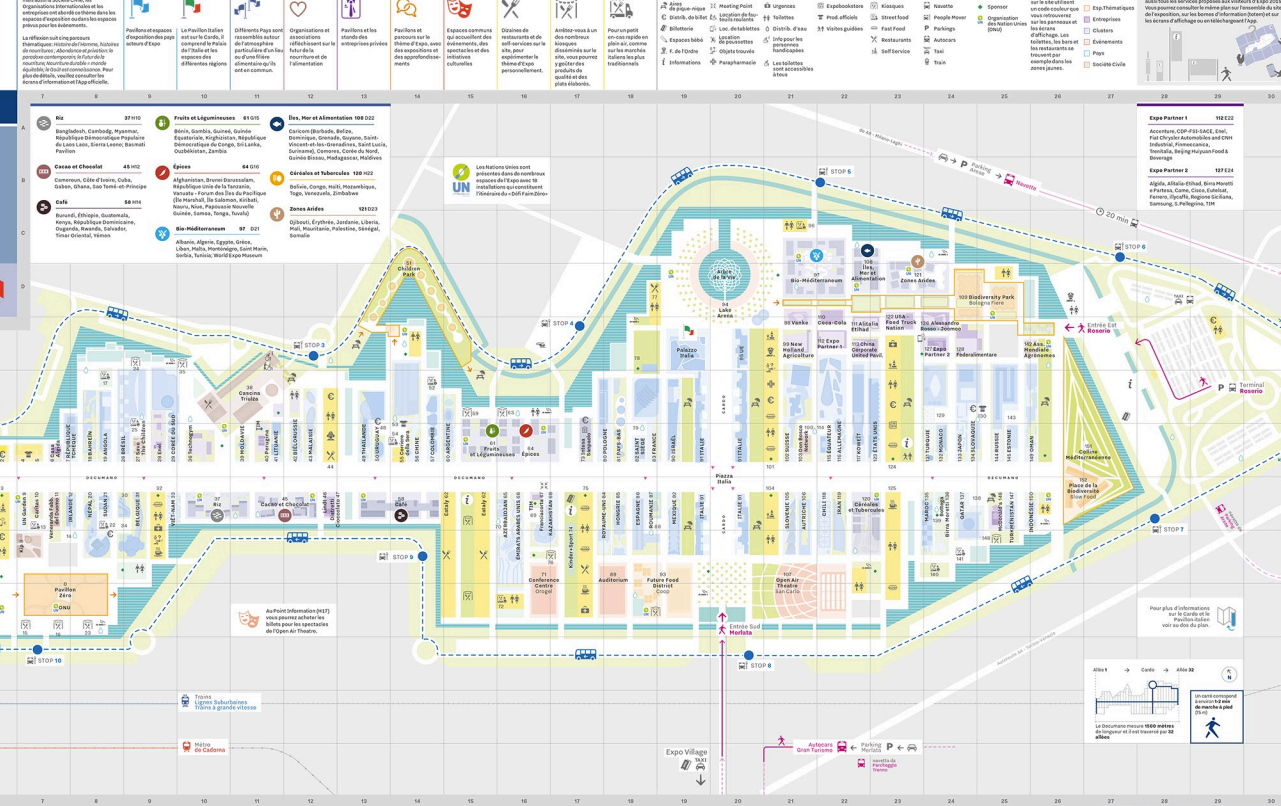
Organisations internationales et les entreprises ont abordé ce thème dans les espaces d'exposition ou dans les espaces prévus pour les événements.

La réflexion suit cinq parcours thématiques: Histoire de l'Homme, histoires de nourriture; Abondance et privation: le paradoxe contemporain; le Futur de la nourriture; Nourriture durable = monde équitable; le Goût est connaissance. Pour plus de détails, veuillez consulter les écrans d'information et l'App officielle.

Pavillons et espaces d'exposition des pays acteurs d'Expo

Le Pavillon Italien est sur le Cardo, il comprend le Palais de l'Italie et les espaces des différentes régions

Différents Pays sont rassemblés autour de l'atmosphère particulière d'un lieu, ou d'une filière alimentaire qui les ont en commun.

Organisations et associations réfléchissant sur le thème de la nourriture et de l'alimentation

Pavillons et les stands des entreprises privées

Pavillons et parcours sur le thème d'Expo, avec des expositions et des approfondissements

Espaces communs qui accueillent des événements, des spectacles et des initiatives culturelles

Dizaines de restaurants et de self-services sur le site, pour expérimenter le thème d'Expo personnellement.

Arrêtez-vous à un des nombreux kiosques disséminés sur le site, vous pourrez y goûter des produits de qualité et des plats élaborés.

Pour un petit en-cas rapide en plein air, comme sur les marchés italiens les plus traditionnels

Aires de pique-nique
Distrib. de billet
Billetterie
Espaces bébé
F. de l'Ordre
Informations
Meeting Point
Location de fauteuils roulants
Loc. de tablettes
Location de poussettes
Objets trouvés
Parapharmacie
Urgences
Toilettes
Distrib. d'eau
Info pour les personnes handicapées
Les toilettes sont accessibles à tous
Expobookstore
Prod. officiels
Visites guidées
Kiosques
Street food
Fast Food
Restaurants
Self Service
Navette
People Mover
Parkings
Autocars
Taxi
Train
Sponsor
Organisation des Nations Unies (ONU)

Esp.Thématiques
Entreprises
Clusters
Événements
Pays
Société Civile

Riz 37 H10
Bangladesh, Cambodg, Myanmar, République Démocratique Populaire du Laos Laos, Sierra Leone; Bacmati Pavilion

Cacao et Chocolat 45 H12
Cameroun, Côte d'Ivoire, Cuba, Gabon, Ghana, Sao Tomé-et-Principe

Café 58 H14
Burundi, Ethiopie, Guatemala, Kenya, République Dominicaine, Ouganda, Rwanda, Salvador, Timor Oriental, Yémen

Fruits et Légumineuses 61 G15
Bénin, Gambia, Guinée, Guinée Equatoriale, Kirghizistan, République Démocratique du Congo, Sri Lanka, Ouzbékistan, Zambia

Épices 64 G16
Afghanistan, Brunei Darussalam, République Unie de la Tanzanie, Vanuatu - Forum des Îles du Pacifique (Île Marshall, Îles Salomon, Kiribati, Nauru, Niue, Papouasie Nouvelle Guinée, Samoa, Tonga, Tuvalu)

Bio-Méditerranéum 97 D21
Albanie, Algérie, Égypte, Grèce, Liban, Malta, Monténégro, Saint Marin, Serbia, Tunisia; World Expo Museum

Îles, Mer et Alimentation 108 D22
Caricom (Barbade, Belize, Dominique, Grenade, Guyane, Saint-Vincent-et-les-Grenadines, Saint Lucia, Suriname), Comores, Cedre du Nord, Guinée Bissau, Madagascar, Maldives

Céréales et Tubercules 120 H22
Bolivie, Congo, Haïti, Mozambique, Togo, Venezuela, Zimbabwe

Zones Arides 121 D23
Djibouti, Érythrée, Jordanie, Liberia, Mali, Mauritanie, Palestine, Sénégal, Somalie

Les Nations Unies sont présentes dans de nombreux espaces de l'Expo avec 18 installations qui constituent l'itinéraire du « Défi Faim Zéro »

Expo Partner 1 112 E22
Accenture, CDP-FII-SACE, Enel, Fiat Chrysler Automobiles and CNH Industrial, Finmeccanica, Trenitalia, Beijing Huiyuan Food & Beverage

Expo Partner 2 127 E24
Algida, Alitalia-Etihad, Birra Moretti e Partesa, Coop, Coca-Cola, Eutelsat, Ferrero, Ilycaffè, Rogine Galana, Samsung, S.Pellegrino, TIM

Parking Arexpo
Navette
STOP 5
STOP 6
STOP 4
STOP 3
STOP 7
STOP 8
STOP 9
STOP 10
20 min
Children Park
Arbre de la vie
94 Lake Arena
Palazzo Italia
97 Bio-Méditerranéum
108 Îles, Mer et Alimentation
121 Zones Arides
103 Biodiversity Park Bologna Fiere
Entrée Est Roserio
Terminal Roserio
90 Vanke
99 New Holland Agriculture
110 Coca-Cola
112 Expo Partner 1
111 Alitalia Etihad
113 China Corporate United Pavil.
122 USA - Food Truck Nation
126 Alessandro Rosso - Zoomeo
127 Expo Partner 2
128 Federalimentare
142 Ass. Mondiale Agronomes
38 Cascina Triulza
Cluster Méditerranéen
152 Place de la Biodiversité Slow Food
Piazza Italia
DECUMANO
CARDO
0 Pavillon Zéro
ONU
Caco et Chocolat
Café
61 Fruits et Légumineuses
64 Épices
120 Céréales et Tubercules
78 Conference Centre Orogel
88 Auditorium
93 Future Food District Coop
Open Air Theatre San Carlo
Entrée Sud Merlata
Au Point Information (H17) vous pourrez acheter les billets pour les spectacles de l'Open Air Theatre.
Trains Lignes Suburbaines Trains à grande vitesse
Métro de Cadorna
Expo Village
TAXI
Autocars Gran Turismo
Parking Merlata
navette du Parcheggio Trenno
Pour plus d'informations sur le Cardo et le Pavillon italien voir au dos du plan.
Le Decumano mesure 1500 mètres de longueur et il est traversé par 32 allées.
Un carré correspond à environ 2 min de marche à pied (15 m)
Allée 1 Cardo Allée 32
ALLEMAGNE
ESPAGNE
ROUMANIE
MEXIQUE
ITALIE
SLOVÉNIE
CHILI
IRAN
QATAR
MALAISIE
ANGOLA
BRÉSIL
MOLDAVIE
BIÉLORUSSIE
THAÏLANDE
COLOMBIE
ARGENTINE
CHINE
JAPON
ESTONIE
OMAN
INDONÉSIE
TURKMÉNISTAN
AUTRICHE
ÉQUATEUR
KOWEÏT
ÉTATS UNIS
TURQUIE
VIÉTNAM
BELGIQUE
SOUDAN
NÉPAL
KAZAKHSTAN
FRANCE
ISRAËL
PAYS-BAS
CORÉE DU SUD
ROYAUME-UNI
ÉMIRATS ARABES UNIS
SUISSE
HONGRIE
Eataly
Kinder Sport
Slow Food